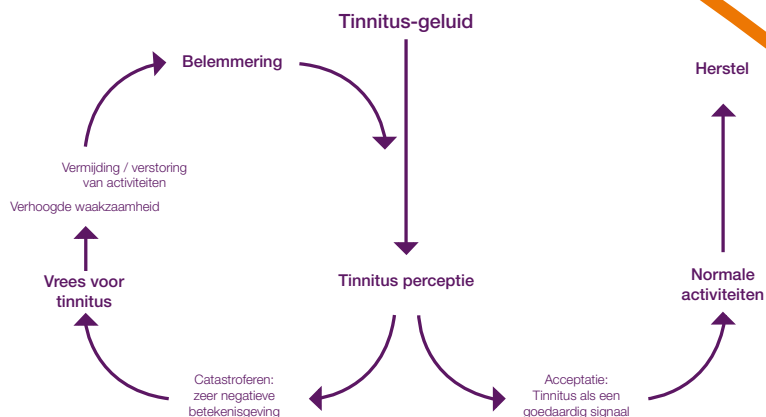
Tinnitus-geluid

Belemmering

Herstel

Vermijding / verstoring van activiteiten

Verhoogde waakzaamheid

Vrees voor tinnitus

Tinnitus perceptie

Normale activiteiten

Catastroferen: zeer negatieve betekenisgeving

Acceptatie: Tinnitus als een goedaardig signaal